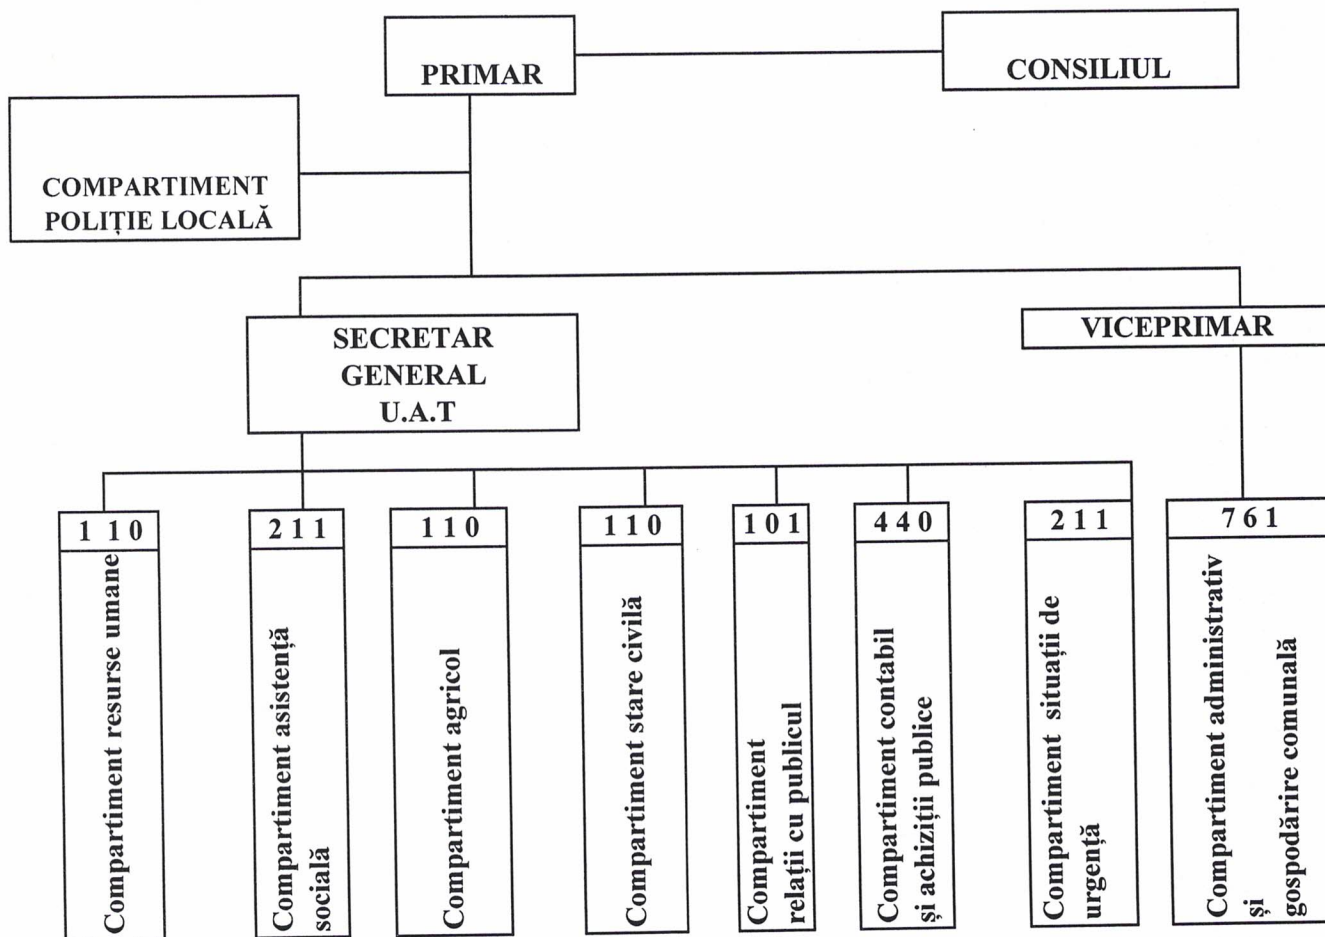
PRIMAR

CONSILIUL

COMPARTIMENT POLIȚIE LOCALĂ

SECRETAR GENERAL U.A.T

VICEPRIMAR

1 1 0
Compartiment resurse umane

2 1 1
Compartiment asistență socială

1 1 0
Compartiment agricol

1 1 0
Compartiment stare civilă

1 0 1
Compartiment relații cu publicul

4 4 0
Compartiment contabil și achiziții publice

2 1 1
Compartiment situații de urgență

7 6 1
Compartiment administrativ și gospodărire comunală